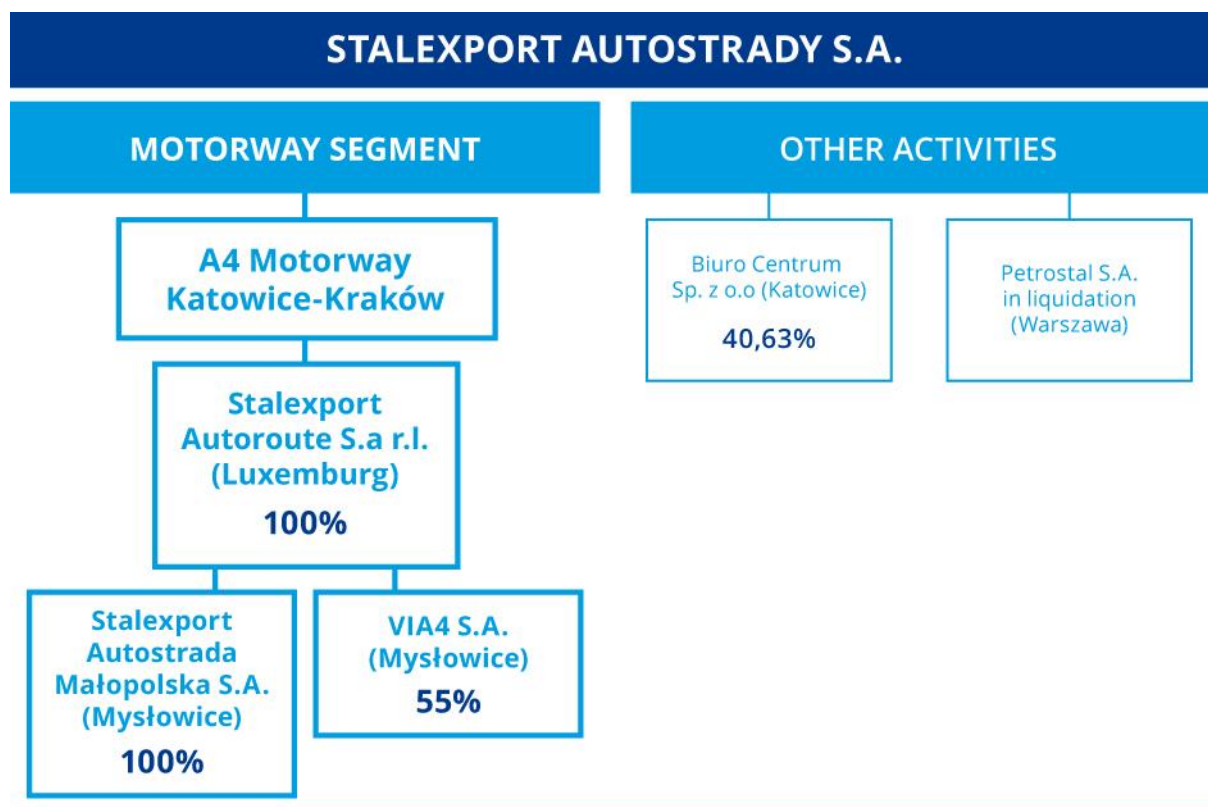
STALEXPORT AUTOSTRADY S.A.

MOTORWAY SEGMENT

A4 Motorway Katowice-Kraków

Stalexport Autoroute S.a r.l. (Luxemburg)
100%

Stalexport Autostrada Małopolska S.A. (Mysłowice)
100%

VIA4 S.A. (Mysłowice)
55%

OTHER ACTIVITIES

Biuro Centrum Sp. z o.o (Katowice)
40,63%

Petrostal S.A. in liquidation (Warszawa)